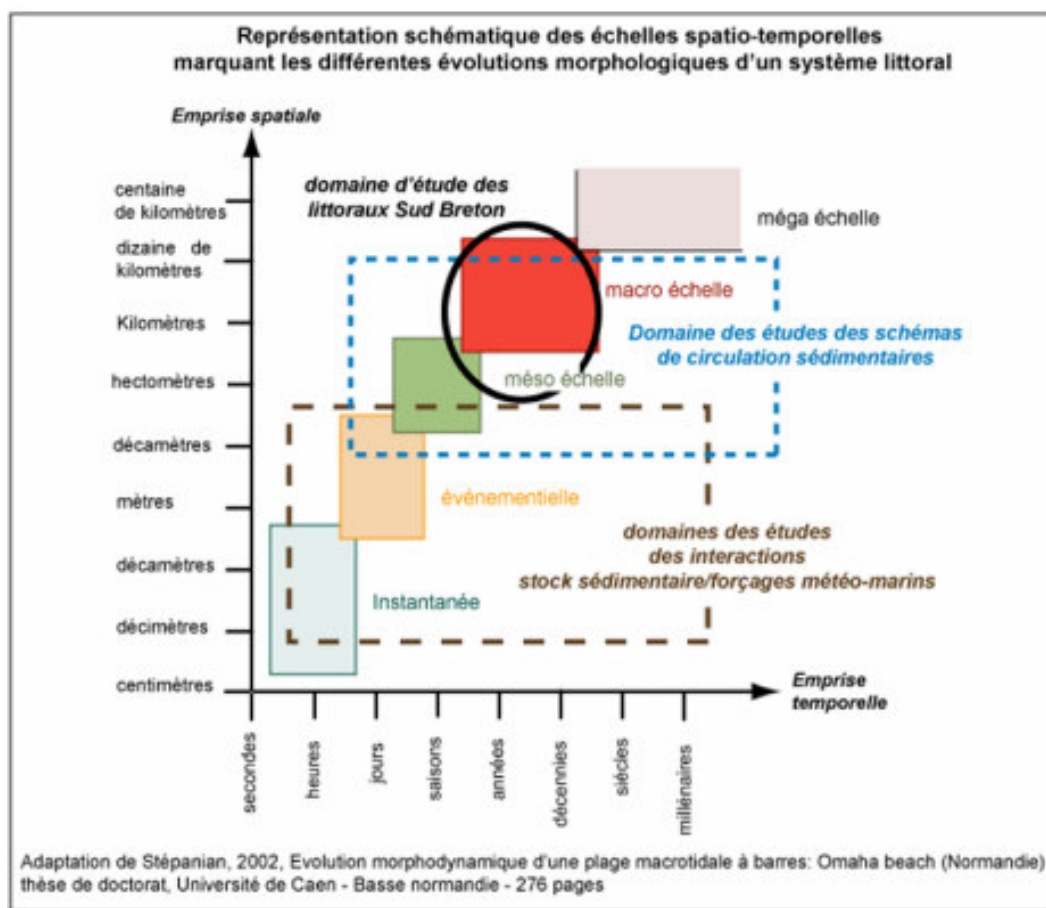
Représentation schématique des échelles spatio-temporelles marquant les différentes évolutions morphologiques d'un système littoral

Emprise spatiale

centaine de kilomètres
dizaine de kilomètres
Kilomètres
hectomètres
décamètres
mètres
décamètres
décimètres
centimètres

domaine d'étude des littoraux Sud Breton

méga échelle

macro échelle

Domaine des études des schémas de circulation sédimentaires

méso échelle

événementielle

domaines des études des interactions stock sédimentaire/forçages météo-marins

Instantanée

Emprise temporelle

secondes
heures
jours
saisons
années
décennies
siècles
millénaires

Adaptation de Stépanian, 2002, Evolution morphodynamique d'une plage macrotidale à barres: Omaha beach (Normandie) thèse de doctorat, Université de Caen - Basse normandie - 276 pages